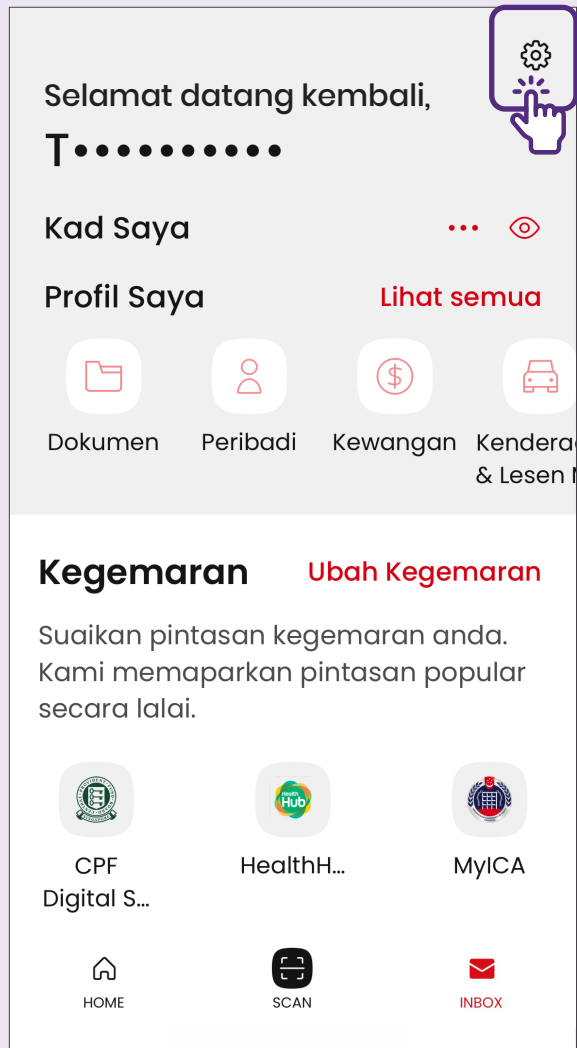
Selamat datang kembali,
T••••••••••

Kad Saya

Profil Saya
Lihat semua

Dokumen
Peribadi
Kewangan
Kendera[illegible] & Lesen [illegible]

Kegemaran
Ubah Kegemaran

Suaikan pintasan kegemaran anda. Kami memaparkan pintasan popular secara lalai.

Health Hub

CPF Digital S...
HealthH...
MyICA

HOME
SCAN
INBOX